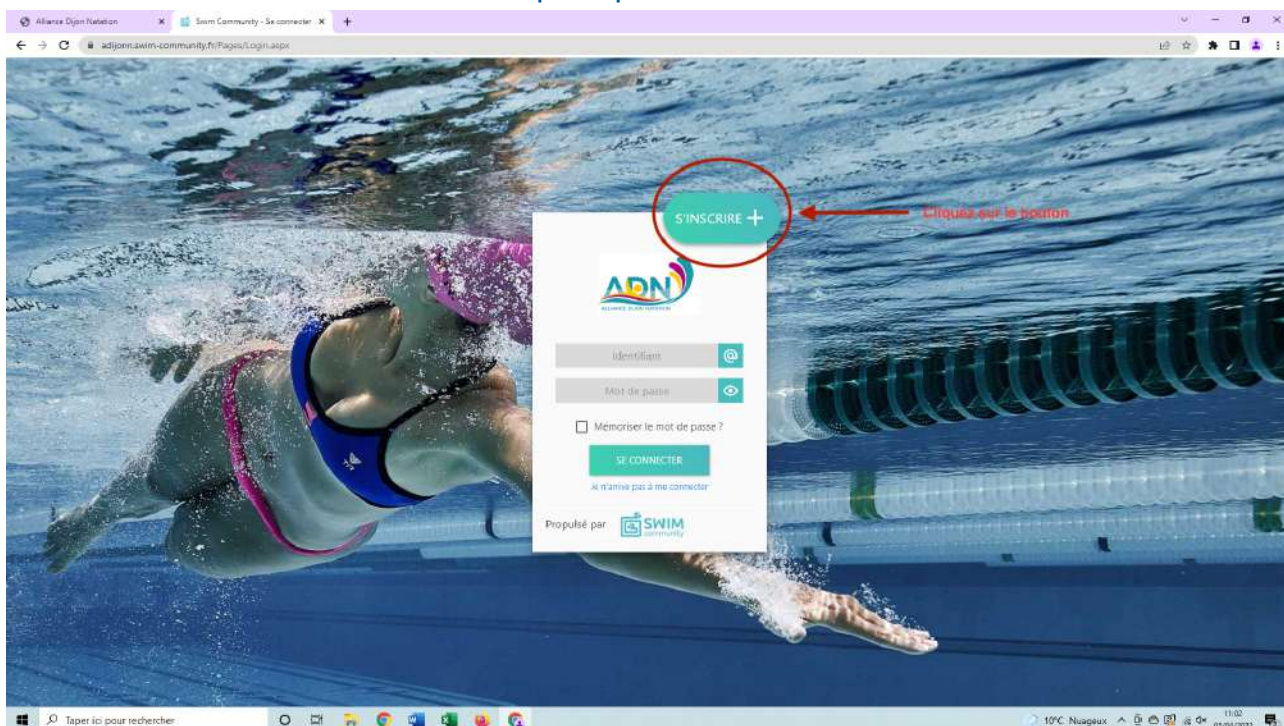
Alliance Dijon Natation
Swim Community - Se connecter
adijonn.swim-community.fr/Pages/Login.aspx

S'INSCRIRE +

Cliquez sur le bouton

ADN
ALLIANCE DIJON NATATION

Identifiant
Mot de passe
Mémoriser le mot de passe ?
SE CONNECTER
Je n'arrive pas à me connecter

Propulsé par SWIM community

Taper ici pour rechercher
10°C Nuageux
11:02
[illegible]